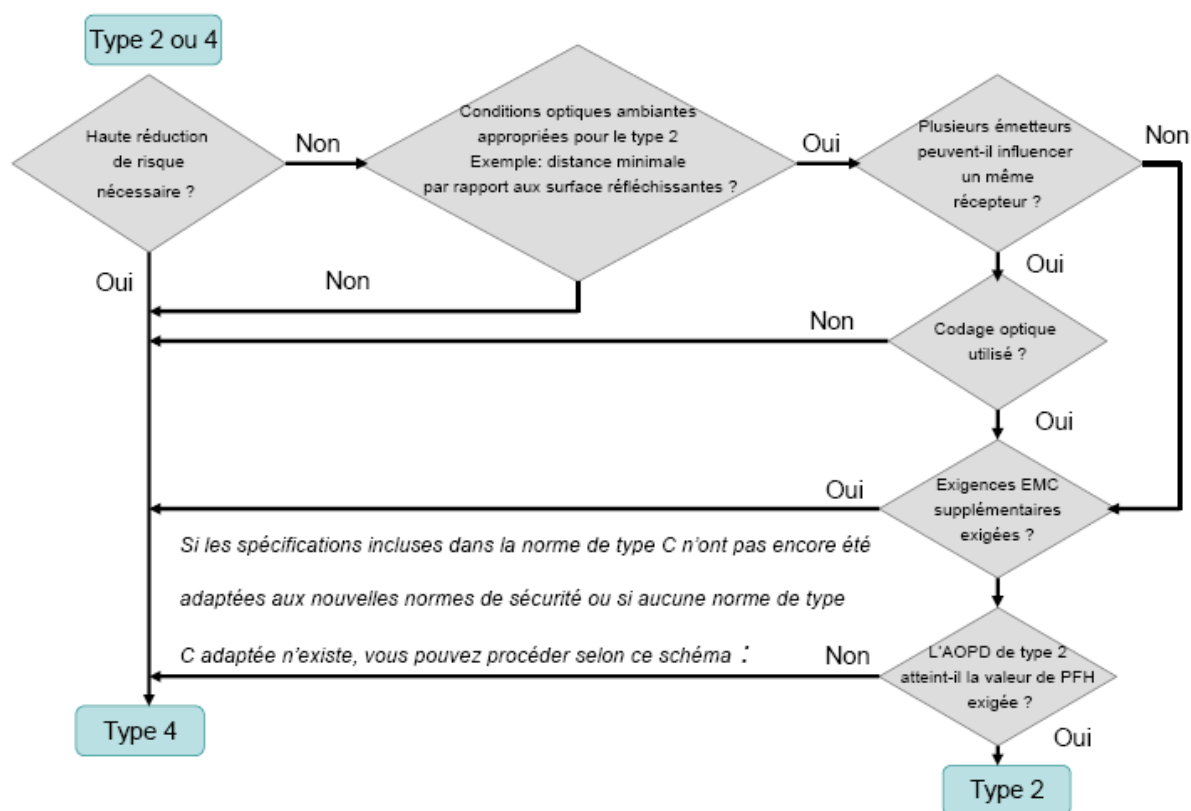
Type 2 ou 4

Haute réduction de risque nécessaire ?

Non

Conditions optiques ambiantes appropriées pour le type 2 Exemple: distance minimale par rapport aux surface réfléchissantes ?

Oui

Plusieurs émetteurs peuvent-il influencer un même récepteur ?

Non

Oui

Non

Oui

Non

Codage optique utilisé ?

Oui

Oui

Exigences EMC supplémentaires exigées ?

Si les spécifications incluses dans la norme de type C n'ont pas encore été adaptées aux nouvelles normes de sécurité ou si aucune norme de type C adaptée n'existe, vous pouvez procéder selon ce schéma :

Non

L'AOPD de type 2 atteint-il la valeur de PFH exigée ?

Type 4

Oui

Type 2